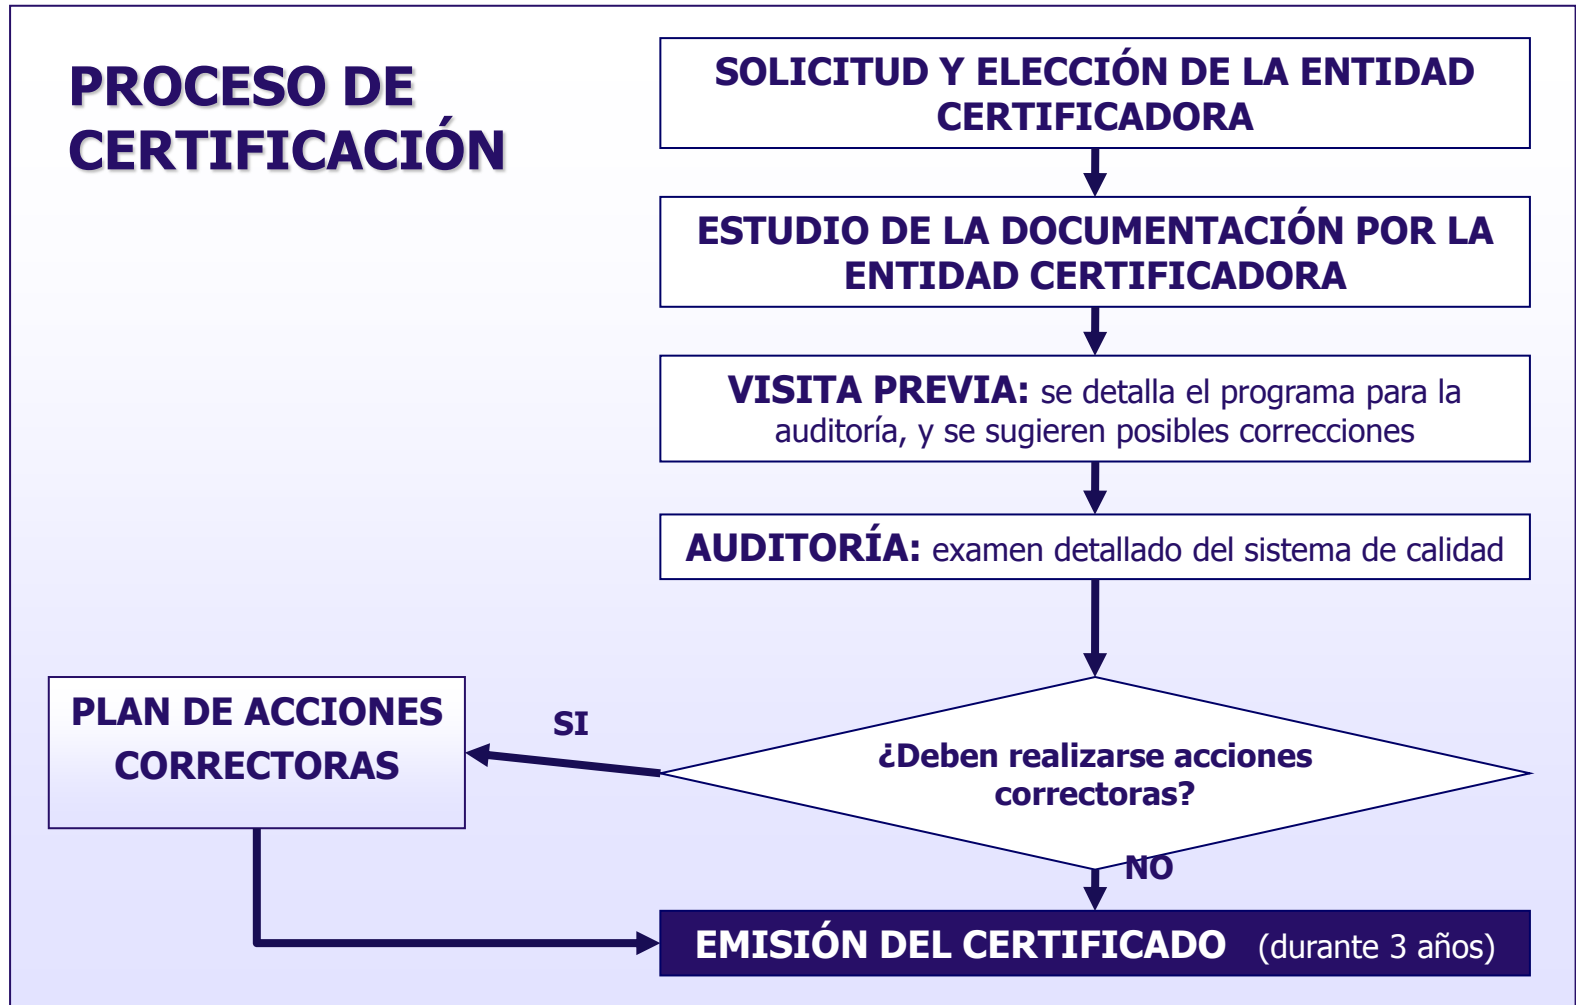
PROCESO DE CERTIFICACIÓN

SOLICITUD Y ELECCIÓN DE LA ENTIDAD CERTIFICADORA

ESTUDIO DE LA DOCUMENTACIÓN POR LA ENTIDAD CERTIFICADORA

VISITA PREVIA: se detalla el programa para la auditoría, y se sugieren posibles correcciones

AUDITORÍA: examen detallado del sistema de calidad

¿Deben realizarse acciones correctoras?

SI

PLAN DE ACCIONES CORRECTORAS

NO

EMISIÓN DEL CERTIFICADO (durante 3 años)